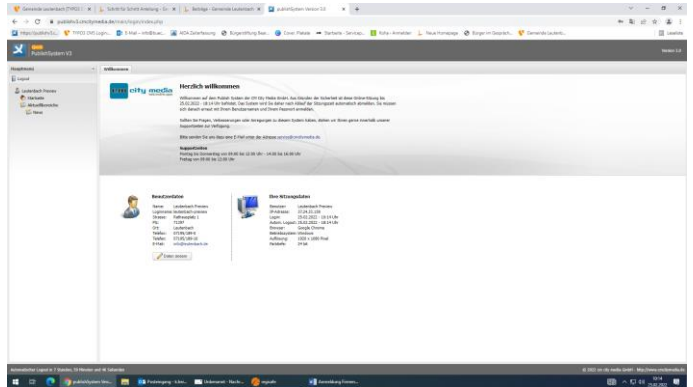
Gemeinde Lauterbach (TYPO3) | Schritt für Schritt Anleitung - Ein | Beiträge - Gemeinde Lauterbach | publishSystem Version 3.0

publish3.citymedia.de/main/login/index.php

PublishSystem V3

Version 3.0

Hauptmenü

Logout

Lauterbach Preview
Startseite
Aktuelles
News

Willkommen

city media

Herzlich willkommen

Willkommen auf dem Publish System der DM City Media GmbH. Aus Gründen der Sicherheit ist diese Onlinesitzung bis 25.02.2022 - 18:14 Uhr befristet. Das System wird Sie daher nach Ablauf der Sitzungszeit automatisch abmelden. Sie müssen sich danach erneut mit Ihrem Benutzernamen und Ihrem Passwort anmelden.

Sollten Sie Fragen, Verbesserungen oder Anregungen zu diesem System haben, stehen wir Ihnen gerne innerhalb unserer Supportzeiten zur Verfügung.

Bitte senden Sie uns dazu eine E-Mail unter der Adresse service@citymedia.de

Supportzeiten
Montag bis Donnerstag von 09:00 bis 12:00 Uhr - 14:00 bis 16:00 Uhr
Freitag von 09:00 bis 12:00 Uhr

Benutzerdaten

Name: Lauterbach Preview
Loginname: lauterbach-preview
Strasse: Rathausplatz 1
PLZ: 71287
Ort: Lauterbach
Telefon: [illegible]
Telefax: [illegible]
E-Mail: info@lauterbach.de

Daten ändern

Ihre Sitzungsdaten

Benutzer: Lauterbach Preview
IP-Adresse: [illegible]
Login: 25.02.2022 - 10:14 Uhr
Autom. Logout: 25.02.2022 - 18:14 Uhr
Browser: Google Chrome
Betriebssystem: Windows
Auflösung: 1920 x 1080 Pixel
Farbtiefe: 24 bit

Automatischer Logout in 7 Stunden, 59 Minuten und 46 Sekunden

© 2022 dm city media GmbH - http://www.citymedia.de

10:14
25.02.2022